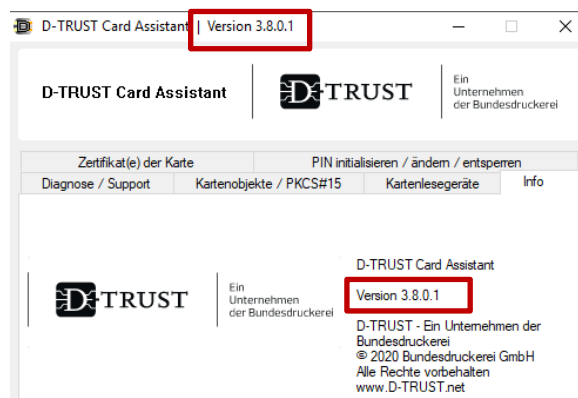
D-TRUST Card Assistant | Version 3.8.0.1

D-TRUST Card Assistant

D-TRUST

Ein Unternehmen der Bundesdruckerei

Zertifikat(e) der Karte

PIN initialisieren / ändern / entsperren

Diagnose / Support

Kartenobjekte / PKCS#15

Kartenlesegeräte

Info

D-TRUST

Ein Unternehmen der Bundesdruckerei

D-TRUST Card Assistant

Version 3.8.0.1

D-TRUST - Ein Unternehmen der Bundesdruckerei
© 2020 Bundesdruckerei GmbH
Alle Rechte vorbehalten
www.D-TRUST.net